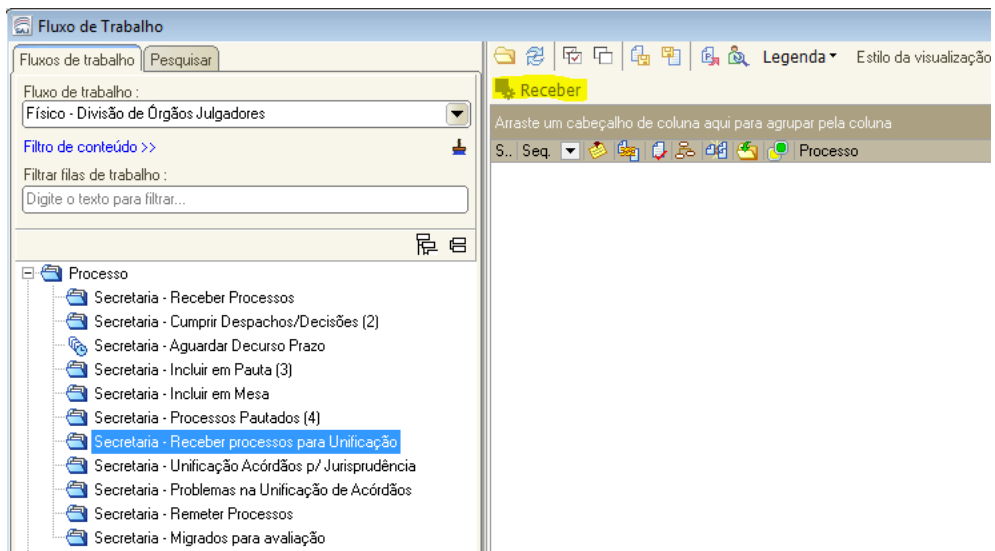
Fluxo de Trabalho

Fluxos de trabalho | Pesquisar

Fluxo de trabalho :
Físico - Divisão de Órgãos Julgadores

Filtro de conteúdo >>

Filtrar filas de trabalho :
Digite o texto para filtrar...

Processo
Secretaria - Receber Processos
Secretaria - Cumprir Despachos/Decisões (2)
Secretaria - Aguardar Decurso Prazo
Secretaria - Incluir em Pauta (3)
Secretaria - Incluir em Mesa
Secretaria - Processos Pautados (4)
Secretaria - Receber processos para Unificação
Secretaria - Unificação Acórdãos p/ Jurisprudência
Secretaria - Problemas na Unificação de Acórdãos
Secretaria - Remeter Processos
Secretaria - Migrados para avaliação

Legenda ▾ Estilo da visualizaçã

Receber

Arraste um cabeçalho de coluna aqui para agrupar pela coluna

S.. Seq. Processo